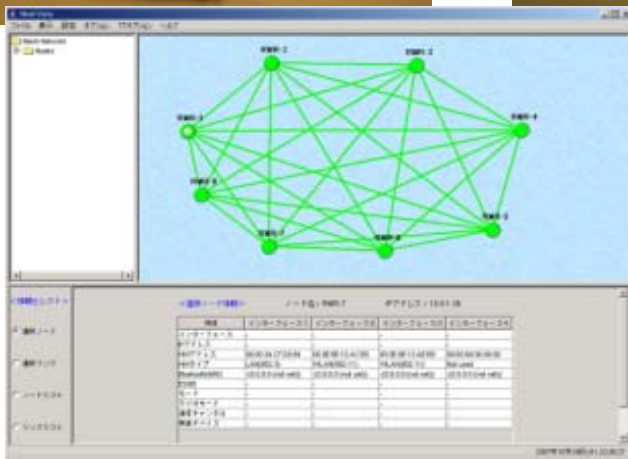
Mesh Viewer

ファイル 表示 設定 オプション ?オプション ヘルプ

Mesh Network
Nodes

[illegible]-1
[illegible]-2
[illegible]-3
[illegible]-4
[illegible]-5
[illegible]-6
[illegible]-7
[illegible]-8

<情報セレクト>

選択ノード
選択リンク
ノードリスト
リンクリスト

<選択ノード情報>　ノード名：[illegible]-7　IPアドレス：10.0.1.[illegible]

| 項目 | インターフェース1 | インターフェース2 | インターフェース3 | インターフェース4 |
|---|---|---|---|---|
| インターフェース | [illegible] | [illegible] | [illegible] | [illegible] |
| IPアドレス | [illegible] | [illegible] | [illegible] | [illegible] |
| MACアドレス | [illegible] | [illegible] | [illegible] | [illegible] |
| MACタイプ | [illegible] | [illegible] | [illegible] | Not used |
| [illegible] | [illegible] | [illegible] | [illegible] | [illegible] |
| ESSID | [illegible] | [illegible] | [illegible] | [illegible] |
| モード | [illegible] | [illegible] | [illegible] | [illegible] |
| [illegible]モード | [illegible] | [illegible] | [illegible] | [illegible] |
| 通信チャンネル | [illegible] | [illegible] | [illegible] | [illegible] |
| 無線デバイス | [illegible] | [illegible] | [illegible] | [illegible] |

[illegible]